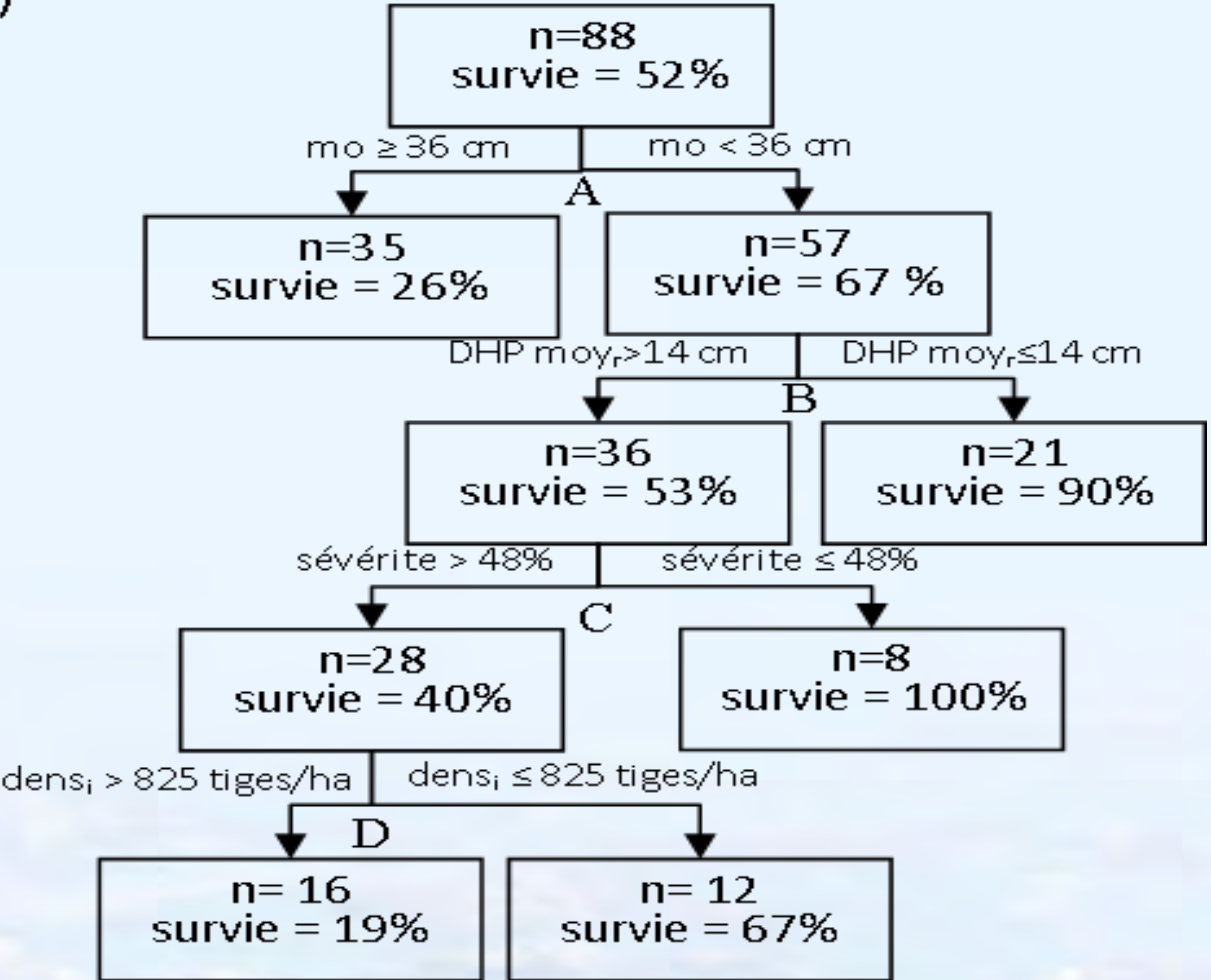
n=88
survie = 52%

mo ≥ 36 cm
mo < 36 cm

A

n=35
survie = 26%

n=57
survie = 67 %

DHP moy$_r$>14 cm
DHP moy$_r$≤14 cm

B

n=36
survie = 53%

n=21
survie = 90%

sévérite > 48%
sévérite ≤ 48%

C

n=28
survie = 40%

n=8
survie = 100%

dens$_i$ > 825 tiges/ha
dens$_i$ ≤ 825 tiges/ha

D

n= 16
survie = 19%

n= 12
survie = 67%